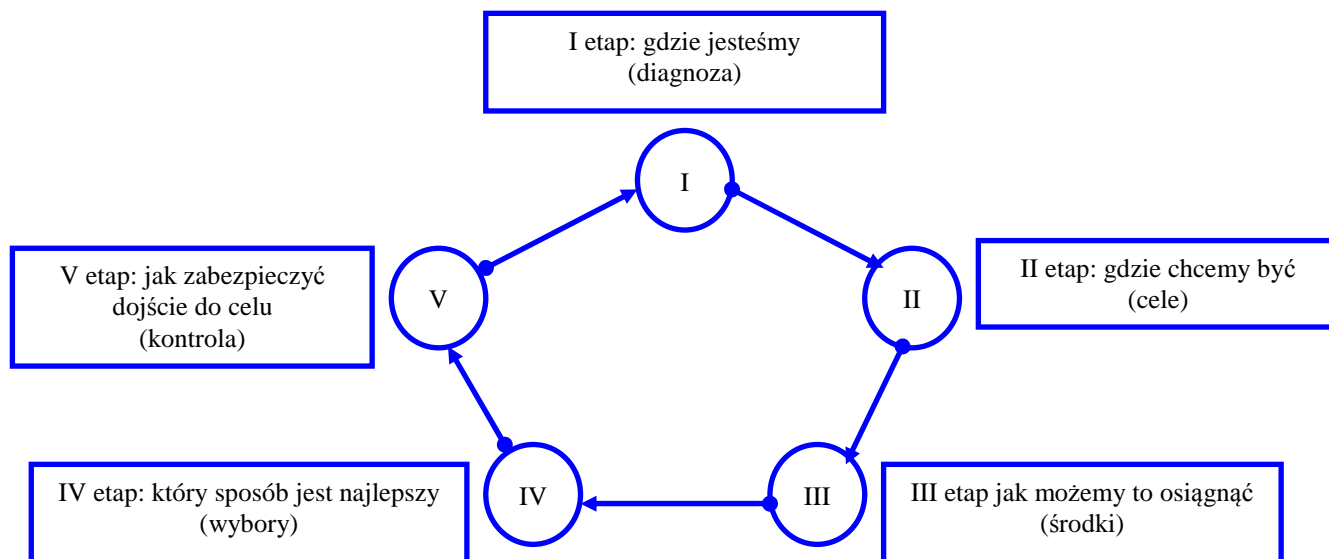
I etap: gdzie jesteśmy
(diagnoza)

I

V etap: jak zabezpieczyć dojście do celu
(kontrola)

V

II

II etap: gdzie chcemy być
(cele)

IV etap: który sposób jest najlepszy
(wybory)

IV

III

III etap jak możemy to osiągnąć
(środki)